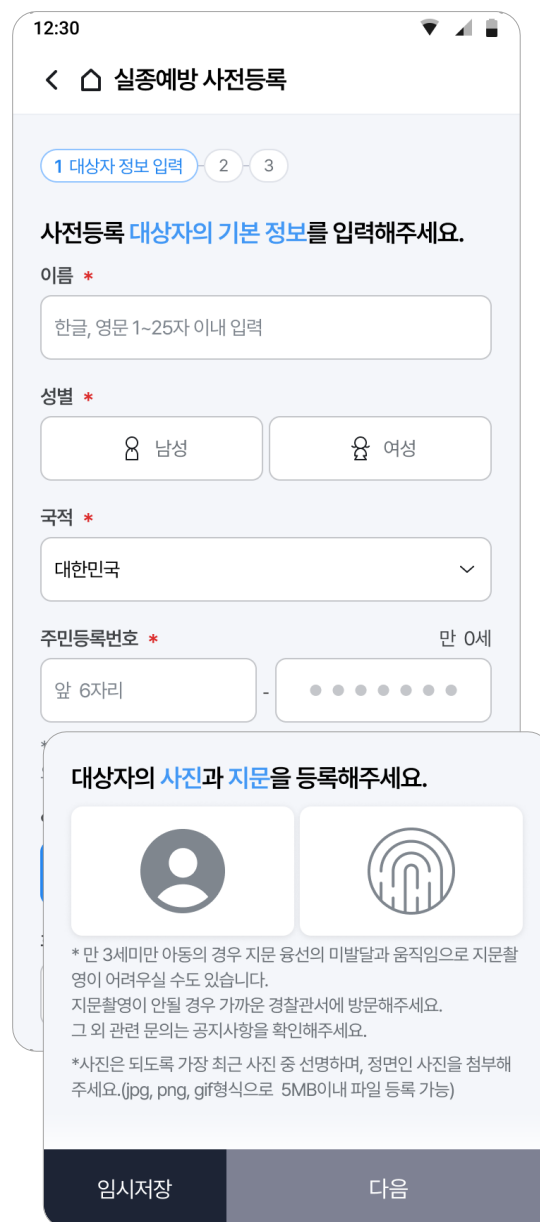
12:30

실종예방 사전등록

1 대상자 정보 입력 2 3

사전등록 대상자의 기본 정보를 입력해주세요.

이름 *

한글, 영문 1~25자 이내 입력

성별 *

남성

여성

국적 *

대한민국

주민등록번호 *

만 0세

앞 6자리

-

대상자의 사진과 지문을 등록해주세요.

* 만 3세미만 아동의 경우 지문 융선의 미발달과 움직임으로 지문촬영이 어려우실 수도 있습니다.
지문촬영이 안될 경우 가까운 경찰관서에 방문해주세요.
그 외 관련 문의는 공지사항을 확인해주세요.

*사진은 되도록 가장 최근 사진 중 선명하며, 정면인 사진을 첨부해주세요.(jpg, png, gif형식으로 5MB이내 파일 등록 가능)

임시저장

다음